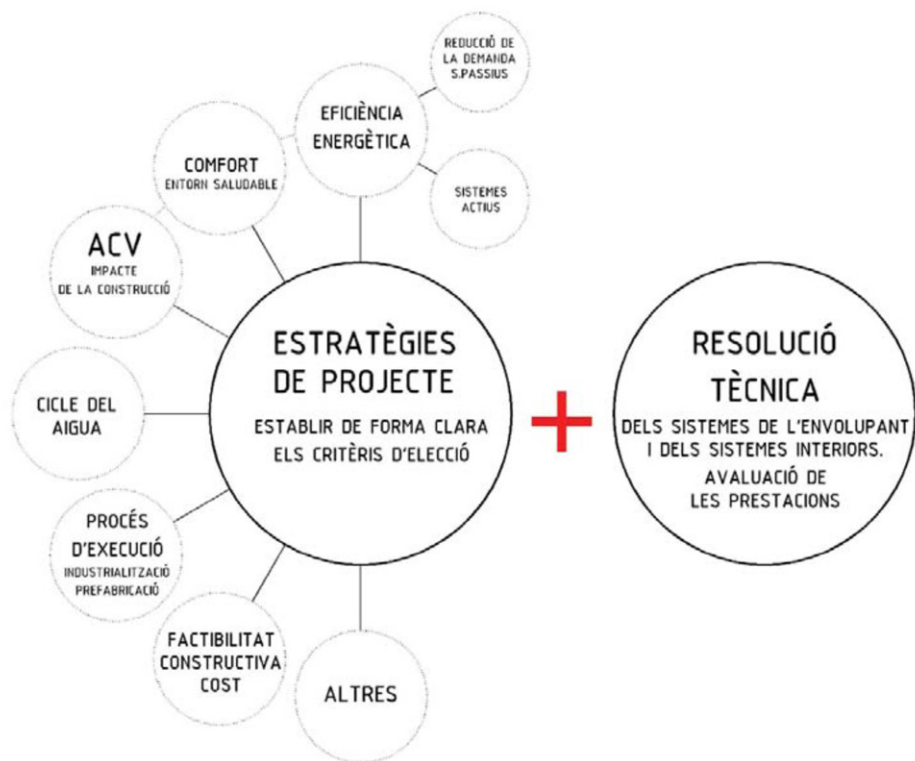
REDUCCIÓ DE LA DEMANDA S.PASSIUS

EFICIÈNCIA ENERGÈTICA

SISTEMES ACTIUS

COMFORT
ENTORN SALUDABLE

ACV
IMPACTE DE LA CONSTRUCCIÓ

ESTRATÈGIES DE PROJECTE
ESTABLIR DE FORMA CLARA ELS CRITÈRIS D'ELECCIÓ

+

RESOLUCIÓ TÈCNICA
DELS SISTEMES DE L'ENVOLUPANT I DELS SISTEMES INTERIORS.
AVALUACIÓ DE LES PRESTACIONS

CICLE DEL AIGUA

PROCÉS D'EXECUCIÓ
INDUSTRIALITZACIÓ PREFABRICACIÓ

FACTIBILITAT CONSTRUCTIVA COST

ALTRES